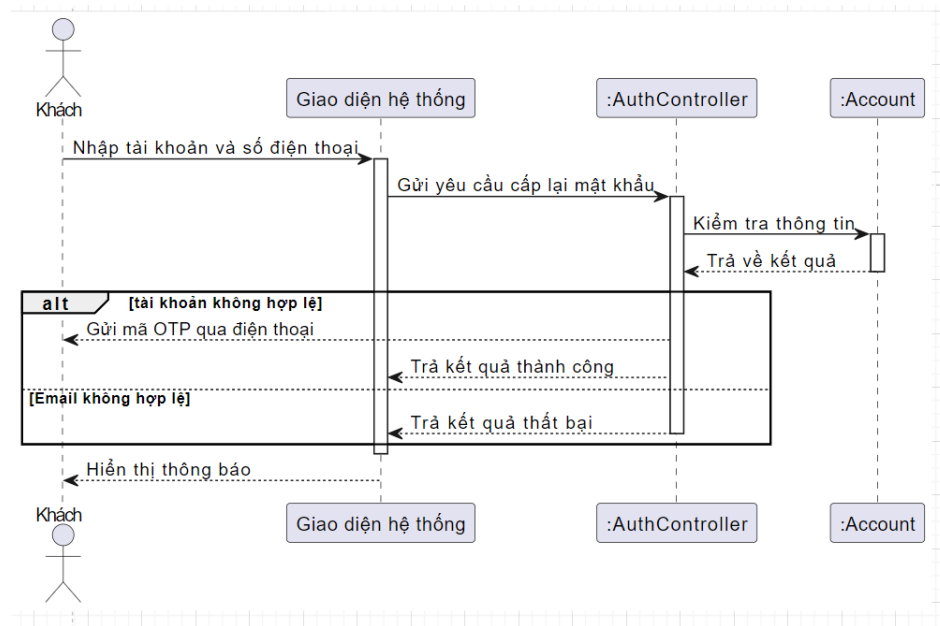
Khách

Giao diện hệ thống

:AuthController

:Account

Nhập tài khoản và số điện thoại

Gửi yêu cầu cấp lại mật khẩu

Kiểm tra thông tin

Trả về kết quả

alt [tài khoản không hợp lệ]

Gửi mã OTP qua điện thoại

Trả kết quả thành công

[Email không hợp lệ]

Trả kết quả thất bại

Hiển thị thông báo

Khách

Giao diện hệ thống

:AuthController

:Account